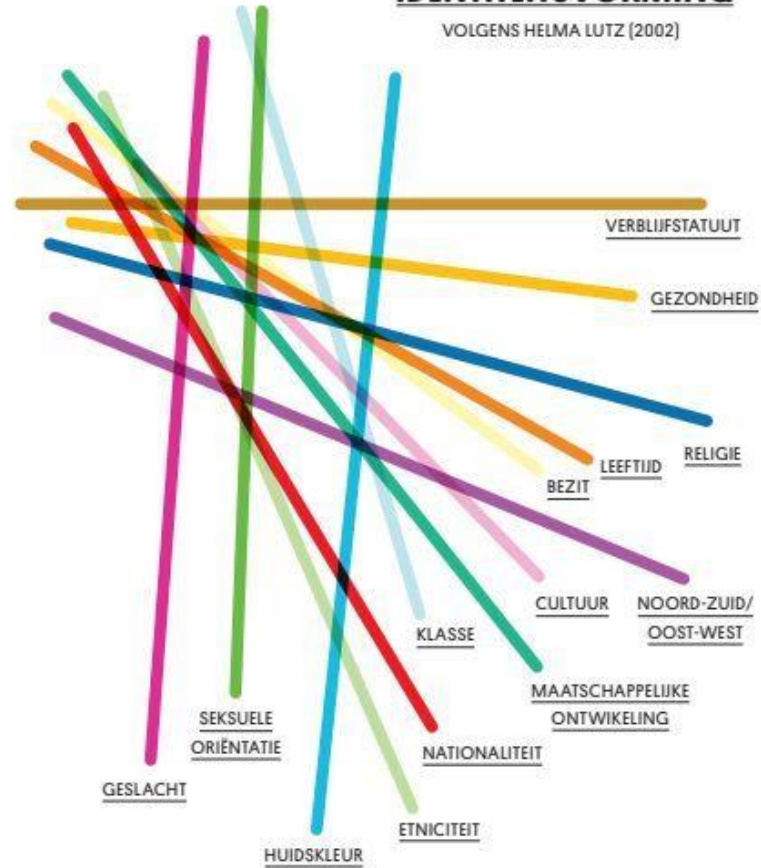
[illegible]

VOLGENS HELMA LUTZ (2002)

VERBLIJFSTATUUT

GEZONDHEID

RELIGIE

LEEFTIJD

BEZIT

CULTUUR

NOORD-ZUID/ OOST-WEST

KLASSE

MAATSCHAPPELIJKE ONTWIKELING

SEKSUELE ORIËNTATIE

NATIONALITEIT

GESLACHT

ETNICITEIT

HUIDSKLEUR